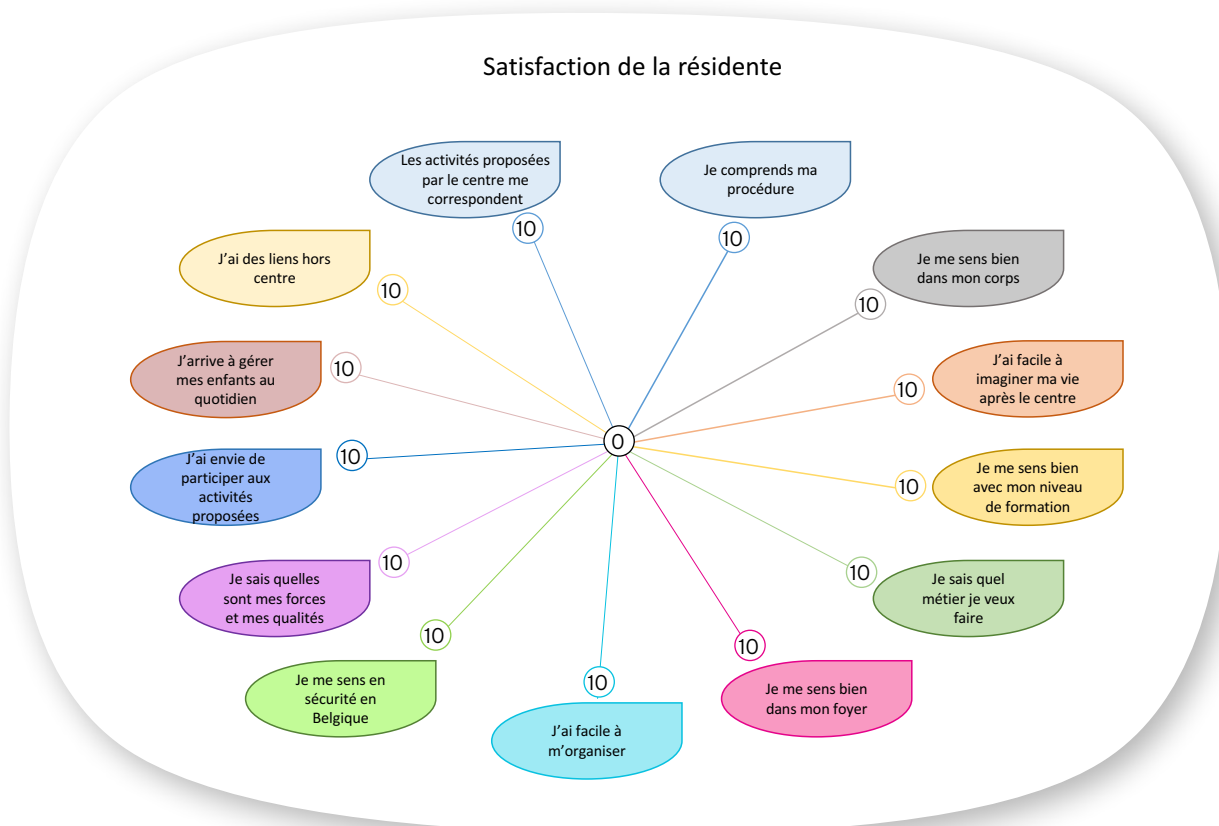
Satisfaction de la résidente

Les activités proposées par le centre me correspondent

10

Je comprends ma procédure

10

J'ai des liens hors centre

10

Je me sens bien dans mon corps

10

J'arrive à gérer mes enfants au quotidien

10

J'ai facile à imaginer ma vie après le centre

10

0

J'ai envie de participer aux activités proposées

10

Je me sens bien avec mon niveau de formation

10

10

Je sais quelles sont mes forces et mes qualités

10

Je sais quel métier je veux faire

10

10

Je me sens en sécurité en Belgique

10

J'ai facile à m'organiser

10

Je me sens bien dans mon foyer